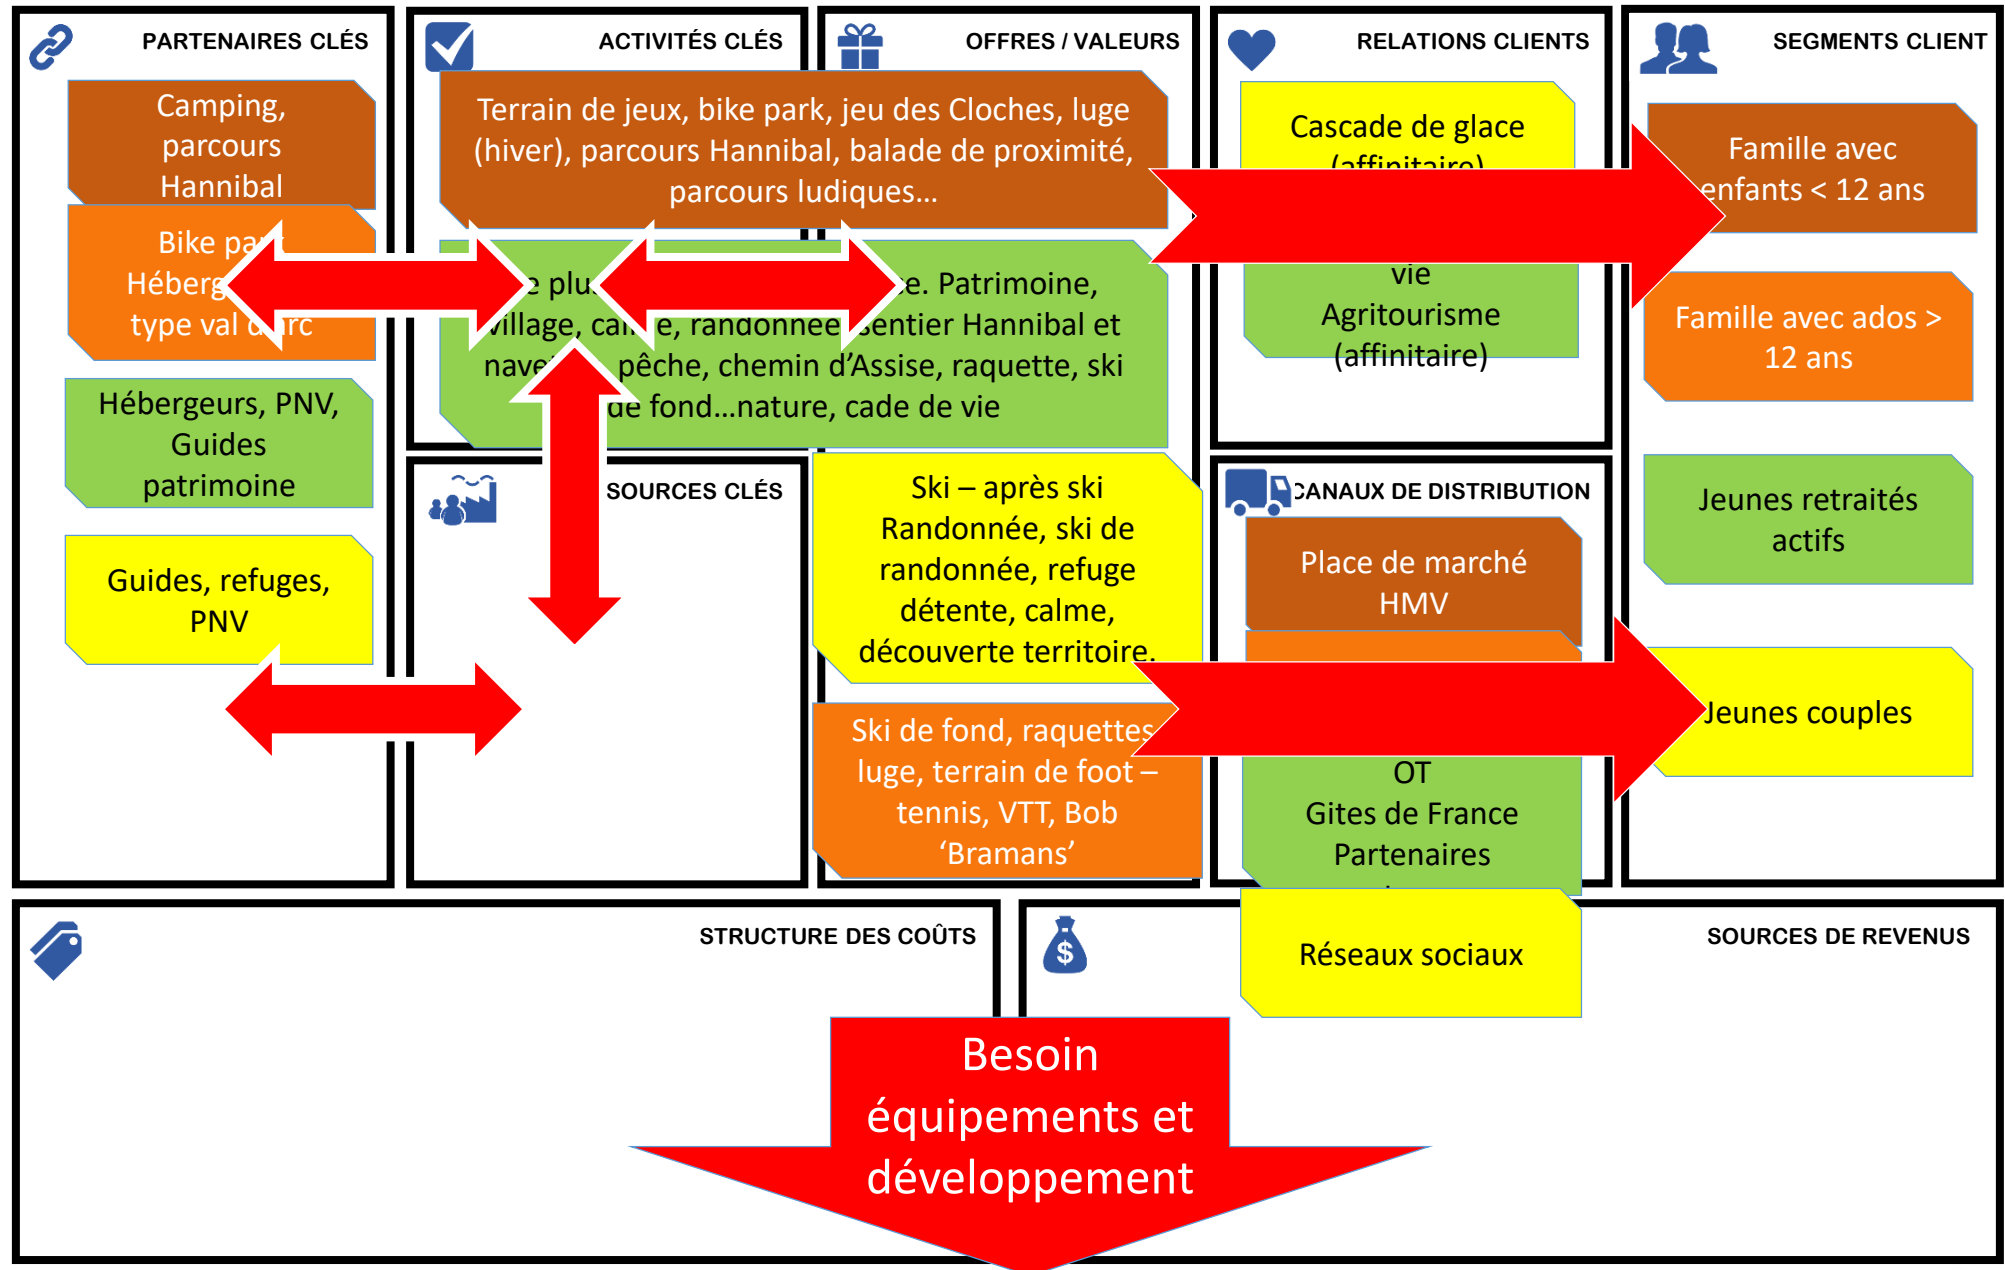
PARTENAIRES CLÉS

Camping, parcours Hannibal

Bike pa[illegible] Héberg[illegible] type val d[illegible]rc

Hébergeurs, PNV, Guides patrimoine

Guides, refuges, PNV

ACTIVITÉS CLÉS

Terrain de jeux, bike park, jeu des Cloches, luge (hiver), parcours Hannibal, balade de proximité, parcours ludiques…

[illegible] plu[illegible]e. Patrimoine, village, ca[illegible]e, randonnée, sentier Hannibal et nave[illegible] pêche, chemin d'Assise, raquette, ski de fond…nature, cade de vie

SOURCES CLÉS

OFFRES / VALEURS

Ski – après ski Randonnée, ski de randonnée, refuge détente, calme, découverte territoire.

Ski de fond, raquettes luge, terrain de foot – tennis, VTT, Bob 'Bramans'

RELATIONS CLIENTS

Cascade de glace (affinitaire)

vie Agritourisme (affinitaire)

CANAUX DE DISTRIBUTION

Place de marché HMV

OT Gites de France Partenaires

Réseaux sociaux

SEGMENTS CLIENT

Famille avec enfants < 12 ans

Famille avec ados > 12 ans

Jeunes retraités actifs

Jeunes couples

STRUCTURE DES COÛTS

SOURCES DE REVENUS

Besoin équipements et développement